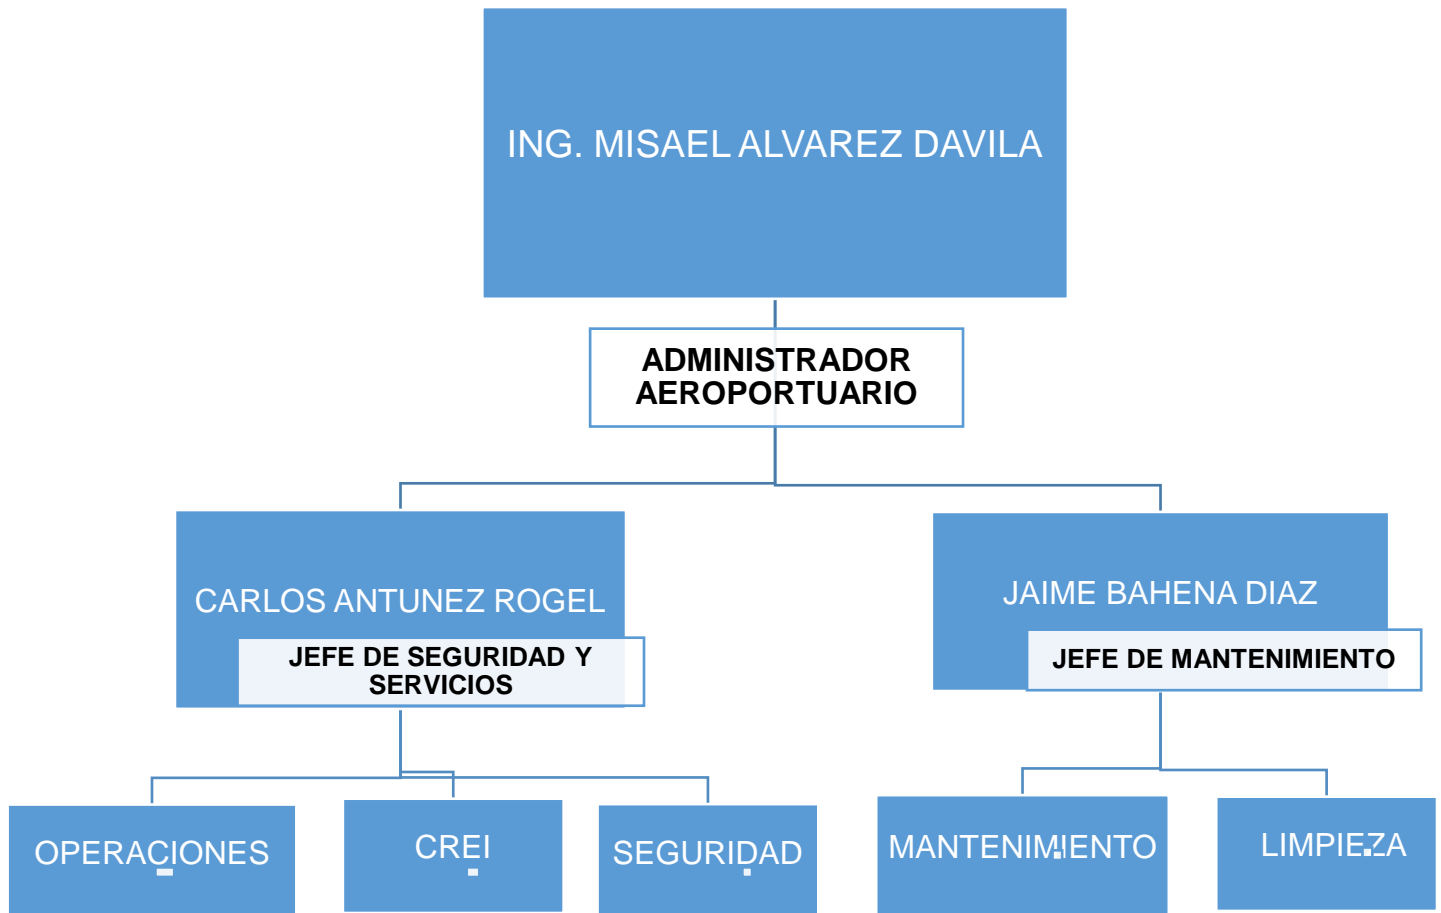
ING. MISAEL ALVAREZ DAVILA

ADMINISTRADOR AEROPORTUARIO

CARLOS ANTUNEZ ROGEL

JEFE DE SEGURIDAD Y SERVICIOS

JAIME BAHENA DIAZ

JEFE DE MANTENIMIENTO

OPERACIONES

CREI

SEGURIDAD

MANTENIMIENTO

LIMPIEZA